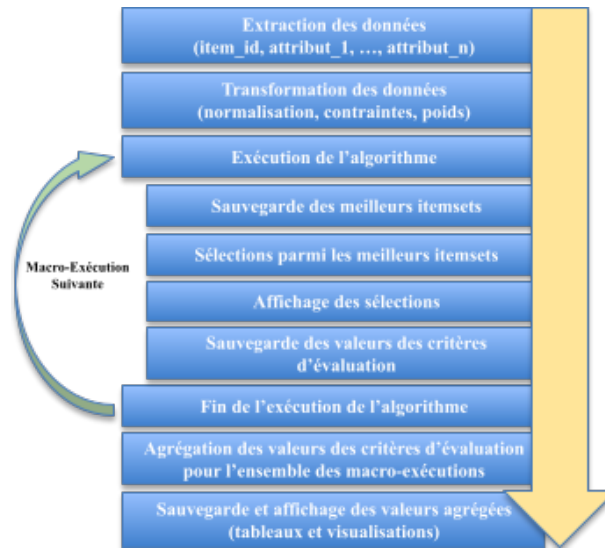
Extraction des données
(item_id, attribut_1, …, attribut_n)

Transformation des données
(normalisation, contraintes, poids)

Exécution de l’algorithme

Sauvegarde des meilleurs itemsets

Sélections parmi les meilleurs itemsets

Affichage des sélections

Sauvegarde des valeurs des critères d’évaluation

Macro-Exécution Suivante

Fin de l’exécution de l’algorithme

Agrégation des valeurs des critères d’évaluation pour l’ensemble des macro-exécutions

Sauvegarde et affichage des valeurs agrégées (tableaux et visualisations)